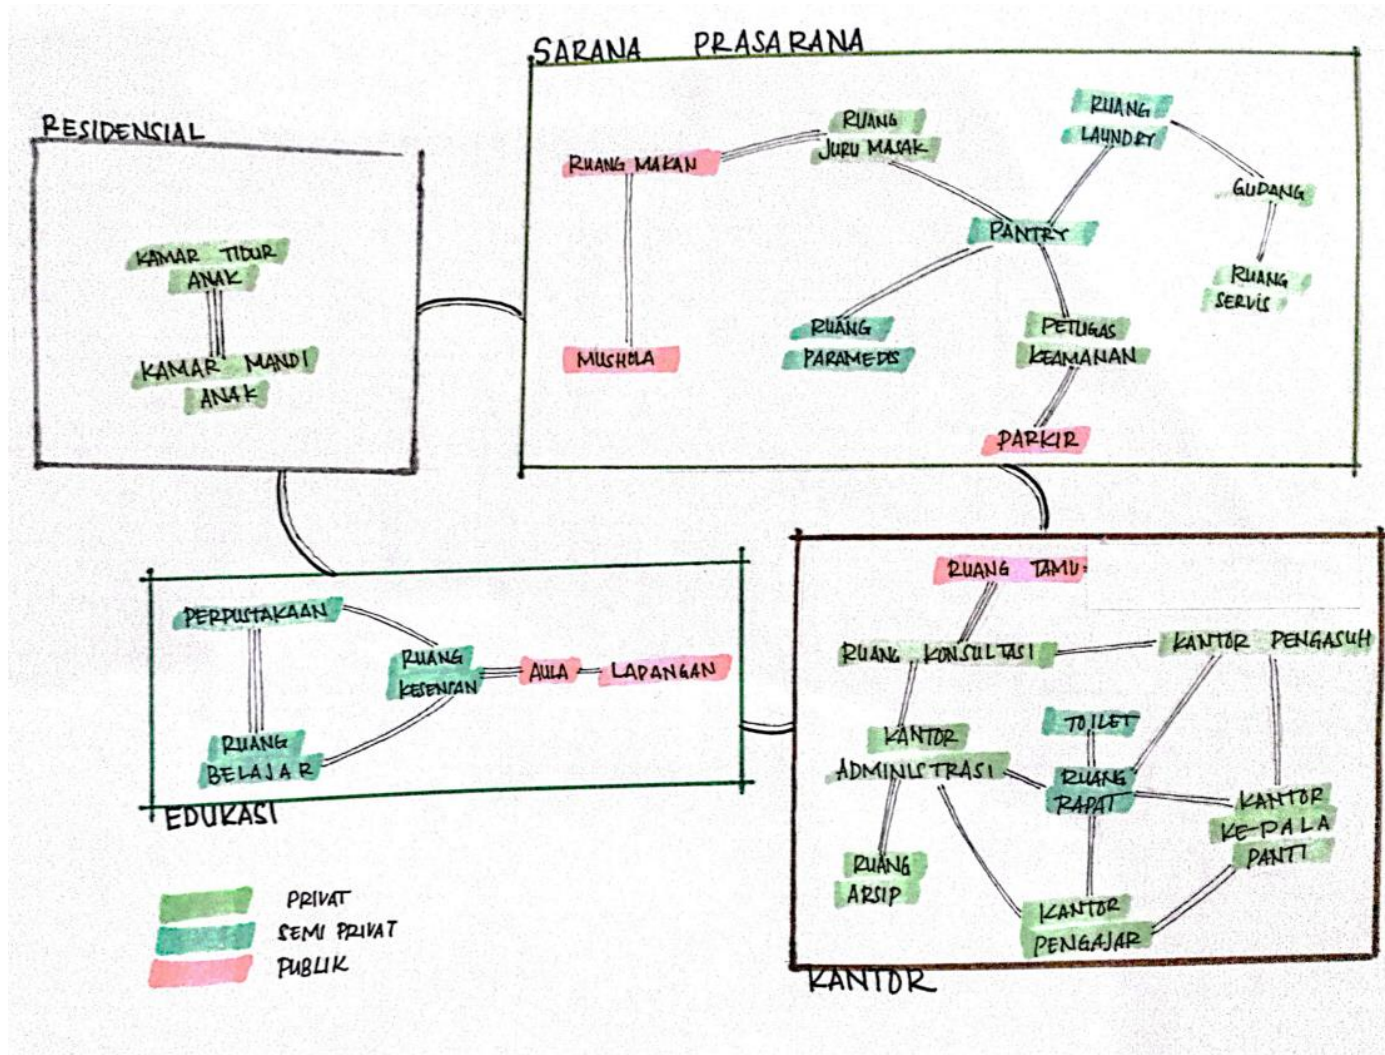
RESIDENSIAL

KAMAR TIDUR ANAK

KAMAR MANDI ANAK

SARANA PRASARANA

RUANG MAKAN

RUANG JURU MASAK

RUANG LAUNDRY

GUDANG

PANTRY

RUANG SERVIS

MUSHOLA

RUANG PARAMEDIS

PETUGAS KEAMANAN

PARKIR

PERPUSTAKAAN

RUANG KESENIAN

AULA

LAPANGAN

RUANG BELAJAR

EDUKASI

RUANG TAMU

RUANG KONSULTASI

KANTOR PENGASUH

KANTOR ADMINISTRASI

TOILET

RUANG RAPAT

KANTOR KEPALA PANTI

RUANG ARSIP

KANTOR PENGAJAR

KANTOR

PRIVAT
SEMI PRIVAT
PUBLIK